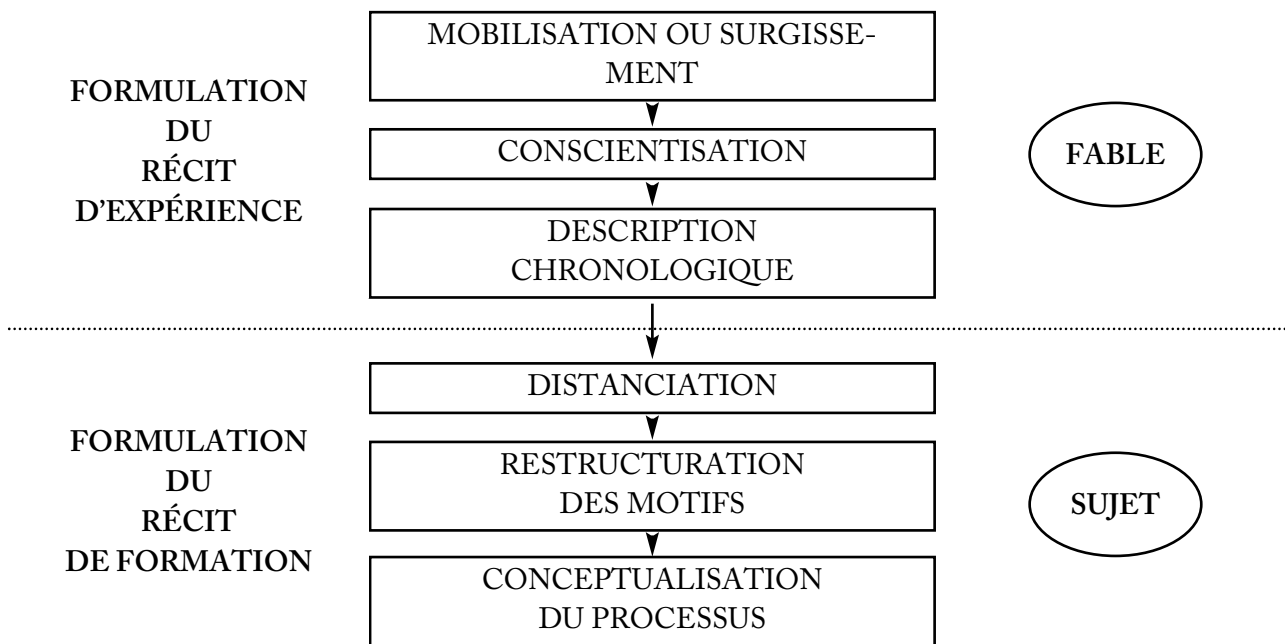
FORMULATION DU RÉCIT D'EXPÉRIENCE

MOBILISATION OU SURGISSEMENT

CONSCIENTISATION

DESCRIPTION CHRONOLOGIQUE

FABLE

FORMULATION DU RÉCIT DE FORMATION

DISTANCIATION

RESTRUCTURATION DES MOTIFS

CONCEPTUALISATION DU PROCESSUS

SUJET